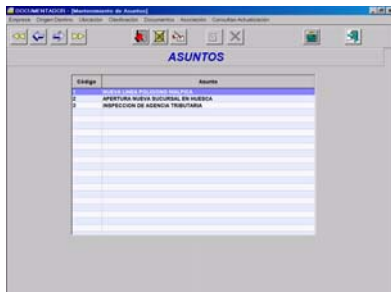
DOCUMENTACION - [Mantenimiento de Asuntos]

Empresa Origen/Destino Ubicación Clasificación Documentos Accesorios Consultas Actualización

ASUNTOS

| Código | Asunto |
|---|---|
| 1 | NUEVA LINEA POLIZONES MULTICA |
| 2 | APERTURA NUEVA SUCURSAL EN HUESCA |
| 3 | INSPECCION DE AGENCIA TRIBUTARIA |